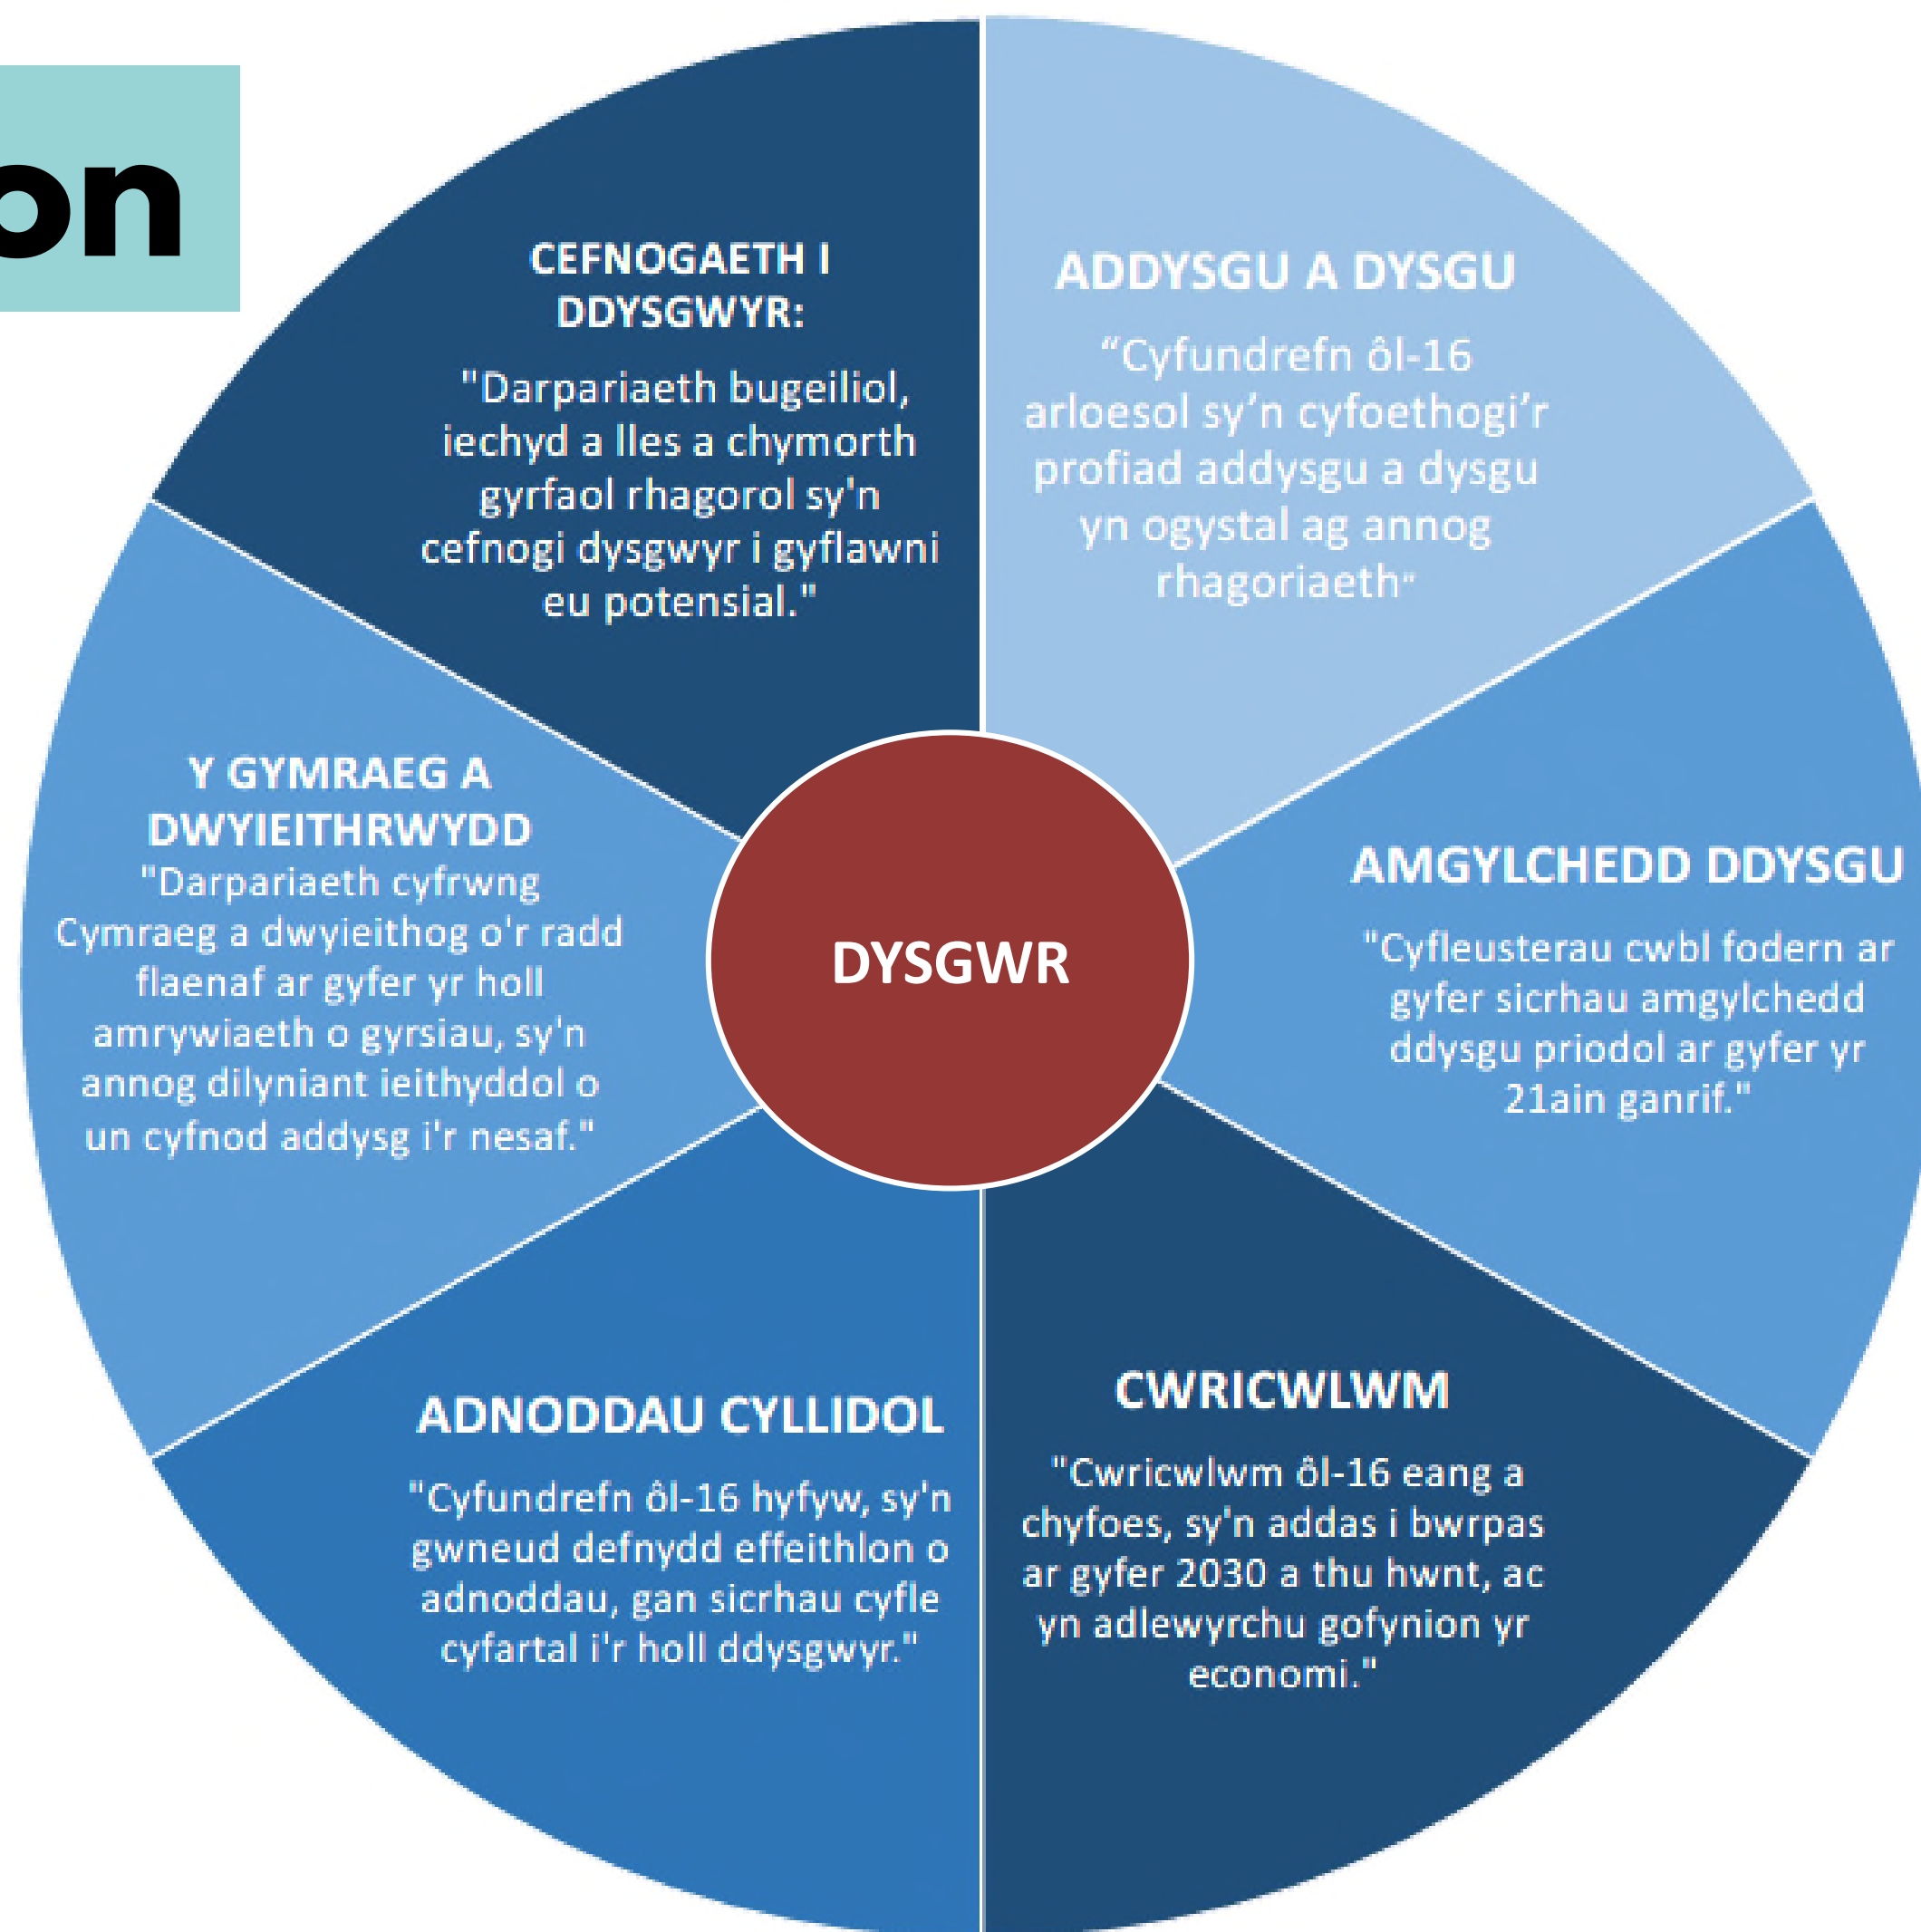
on

CEFNOGAETH I DDYSGWYR:
"Darpariaeth bugeiliol, iechyd a lles a chymorth gyrfaol rhagorol sy'n cefnogi dysgwyr i gyflawni eu potensial."

ADDYSGU A DYSGU
“Cyfundrefn ôl-16 arloesol sy’n cyfoethogi’r profiad addysgu a dysgu yn ogystal ag annog rhagoriaeth"

Y GYMRAEG A DWYIEITHRWYDD
"Darpariaeth cyfrwng Cymraeg a dwyieithog o'r radd flaenaf ar gyfer yr holl amrywiaeth o gyrsiau, sy'n annog dilyniant ieithyddol o un cyfnod addysg i'r nesaf."

DYSGWR

AMGYLCHEDD DDYSGU
"Cyfleusterau cwbl fodern ar gyfer sicrhau amgylchedd ddysgu priodol ar gyfer yr 21ain ganrif."

ADNODDAU CYLLIDOL
"Cyfundrefn ôl-16 hyfyw, sy'n gwneud defnydd effeithlon o adnoddau, gan sicrhau cyfle cyfartal i'r holl ddysgwyr."

CWRICWLWM
"Cwricwlwm ôl-16 eang a chyfoes, sy'n addas i bwrpas ar gyfer 2030 a thu hwnt, ac yn adlewyrchu gofynion yr economi."